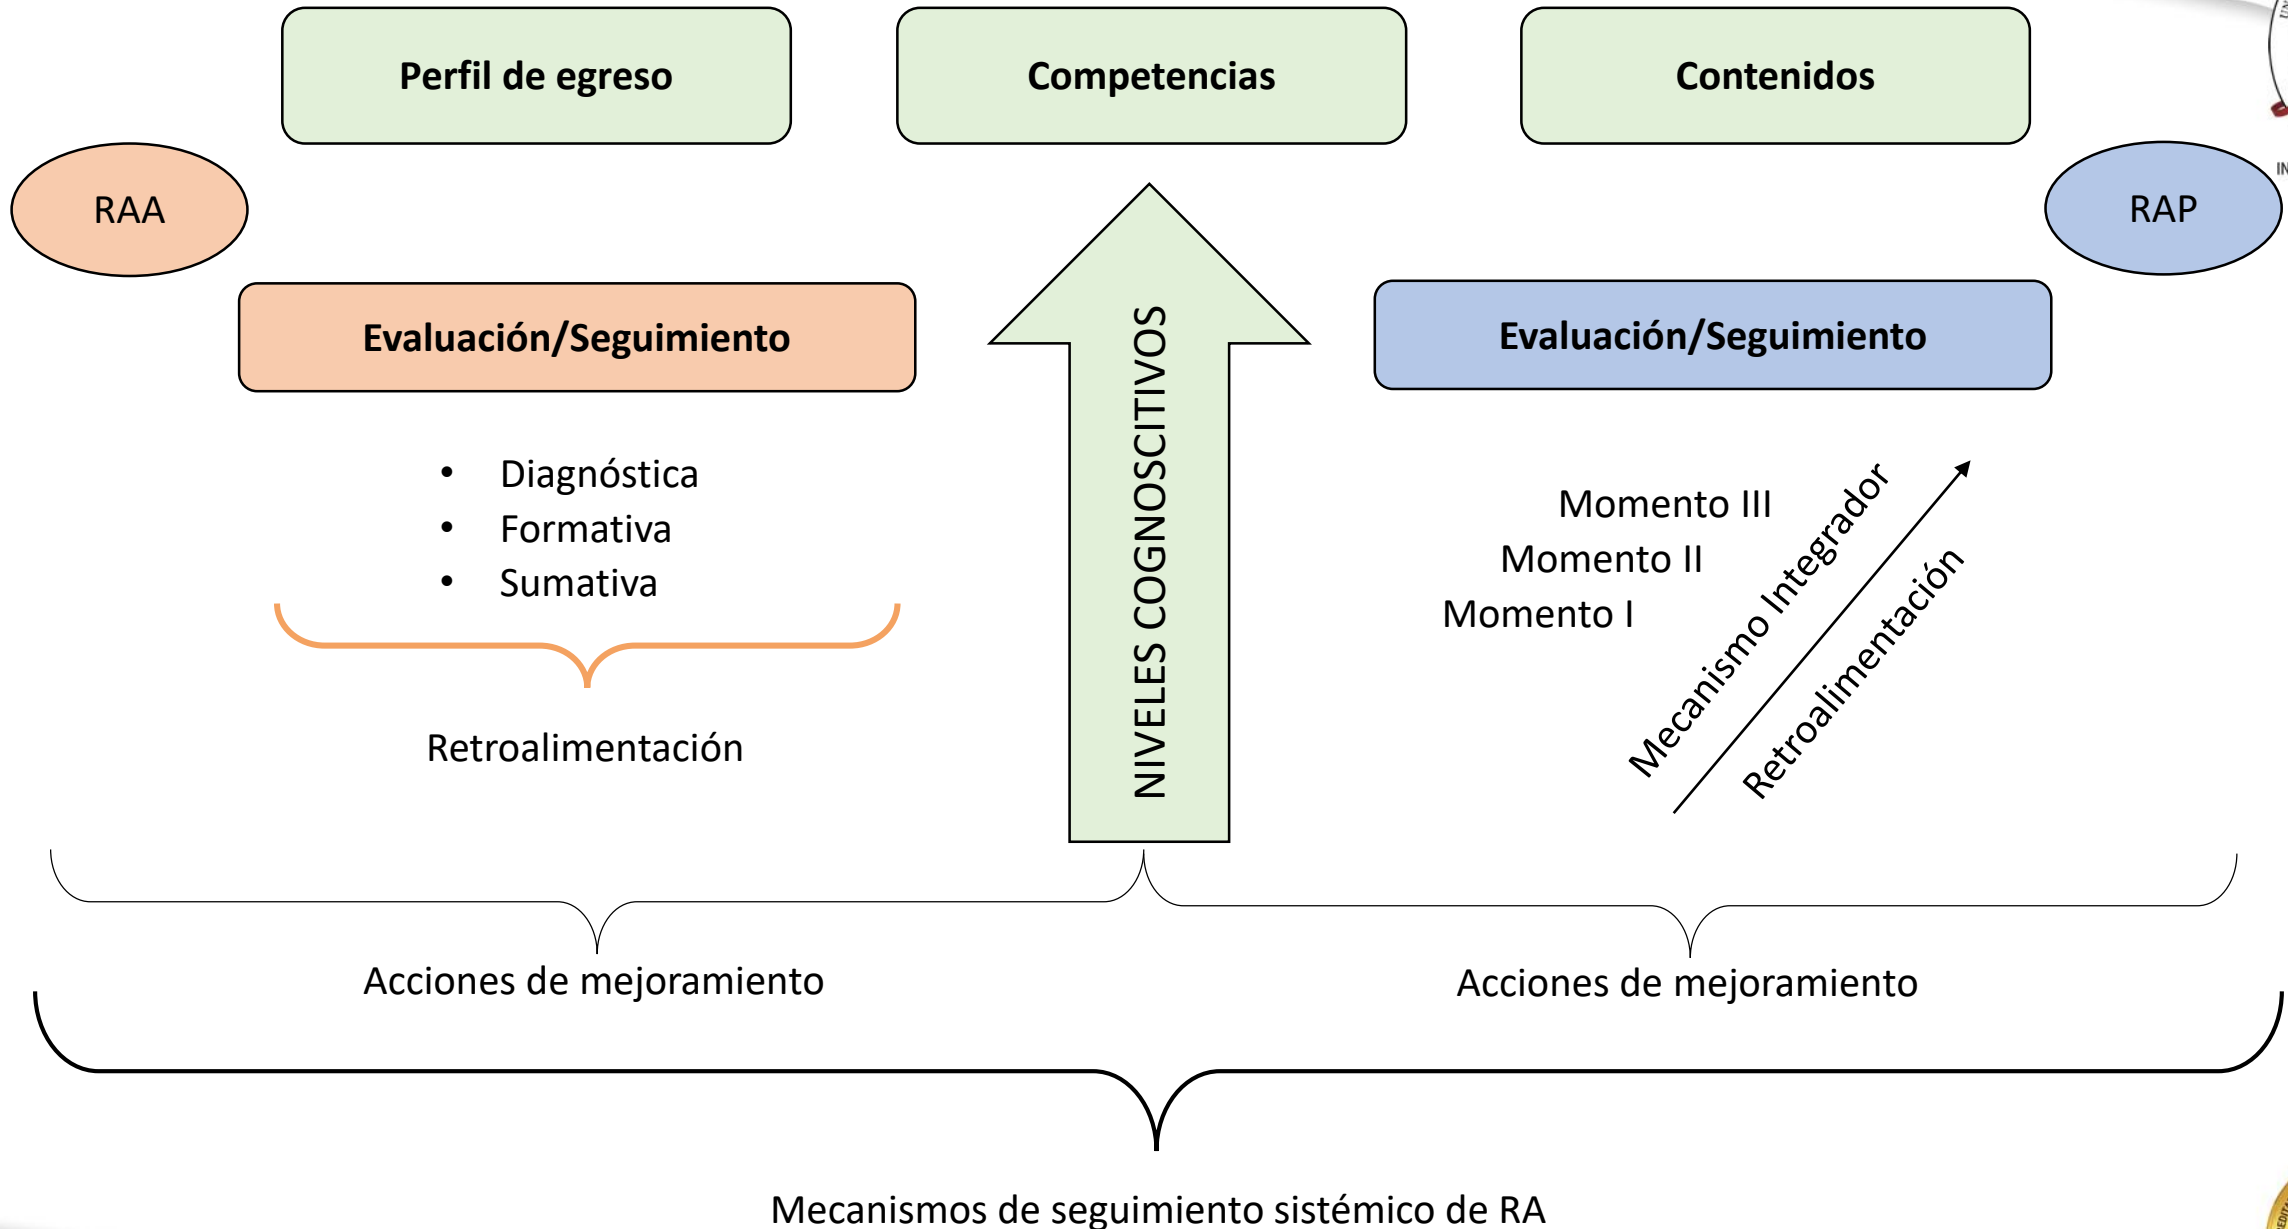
Perfil de egreso

Competencias

Contenidos

RAA

RAP

Evaluación/Seguimiento

NIVELES COGNOSCITIVOS

Evaluación/Seguimiento

• Diagnóstica
• Formativa
• Sumativa

Retroalimentación

Momento III
Momento II
Momento I

Mecanismo Integrador

Retroalimentación

Acciones de mejoramiento

Acciones de mejoramiento

Mecanismos de seguimiento sistémico de RA